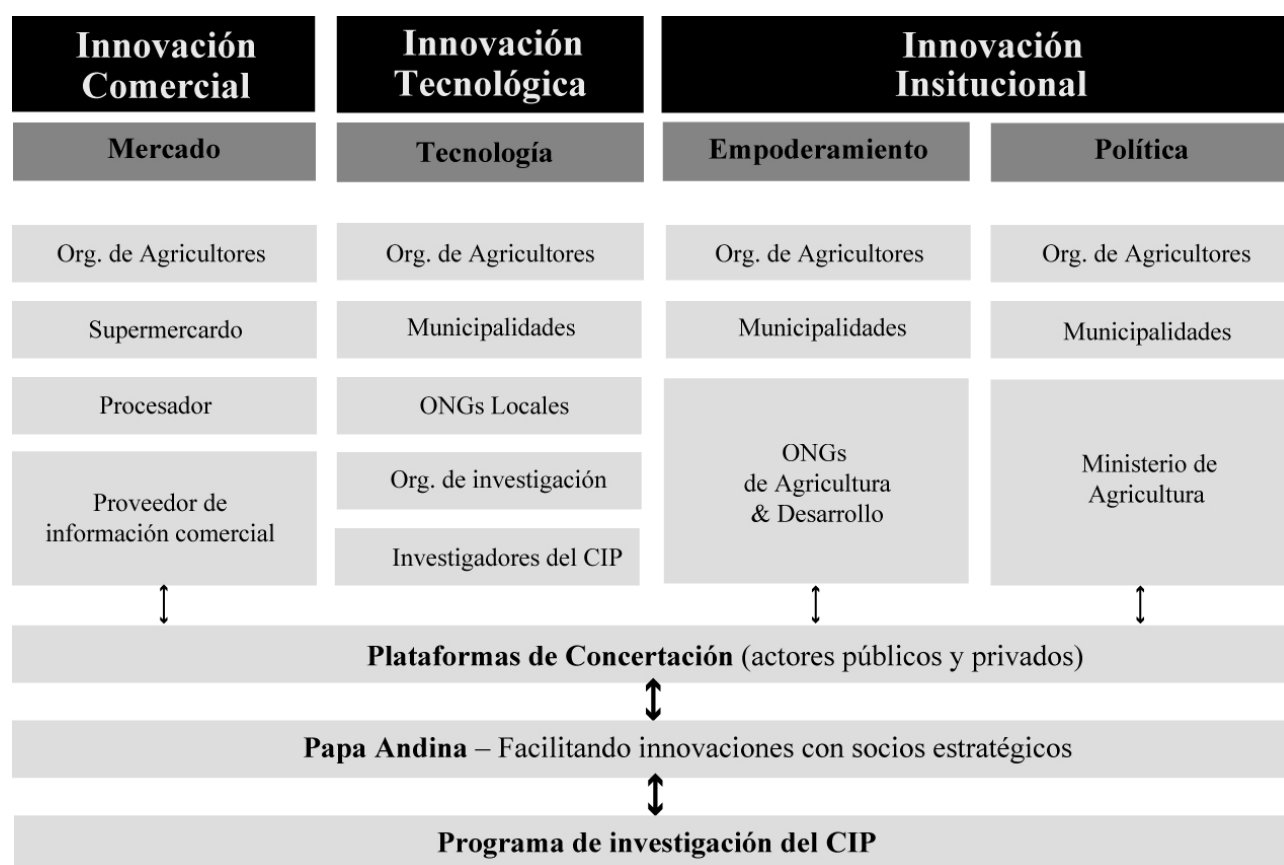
Innovación Comercial

Innovación Tecnológica

Innovación Insitucional

Mercado

Tecnología

Empoderamiento

Política

Org. de Agricultores

Supermercardo

Procesador

Proveedor de información comercial

Org. de Agricultores

Municipalidades

ONGs Locales

Org. de investigación

Investigadores del CIP

Org. de Agricultores

Municipalidades

ONGs de Agricultura & Desarrollo

Org. de Agricultores

Municipalidades

Ministerio de Agricultura

**Plataformas de Concertación** (actores públicos y privados)

**Papa Andina** – Facilitando innovaciones con socios estratégicos

**Programa de investigación del CIP**